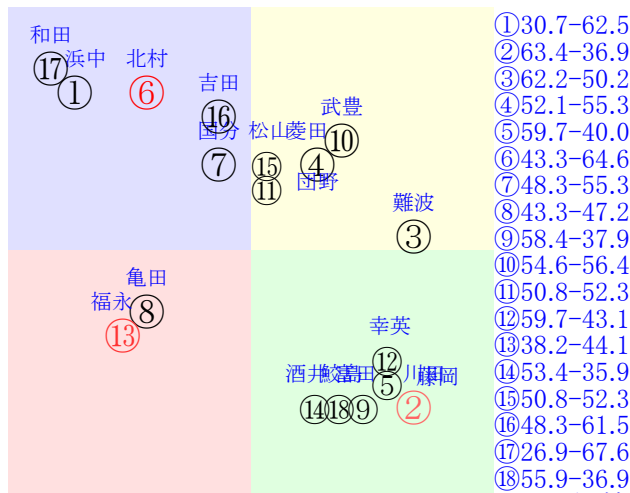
和田
浜中
北村
⑰
①
⑥
吉田
⑯
国分
松山
菱田
武豊
⑩
⑦
⑮
④
⑪
団野
難波
③
亀田
福永
⑧
⑬
幸英
⑫
酒井
鮫島
富田
川田
藤岡
⑤
⑭
⑱
⑨
②

①30.7-62.5
②63.4-36.9
③62.2-50.2
④52.1-55.3
⑤59.7-40.0
⑥43.3-64.6
⑦48.3-55.3
⑧43.3-47.2
⑨58.4-37.9
⑩54.6-56.4
⑪50.8-52.3
⑫59.7-43.1
⑬38.2-44.1
⑭53.4-35.9
⑮50.8-52.3
⑯48.3-61.5
⑰26.9-67.6
⑱55.9-36.9